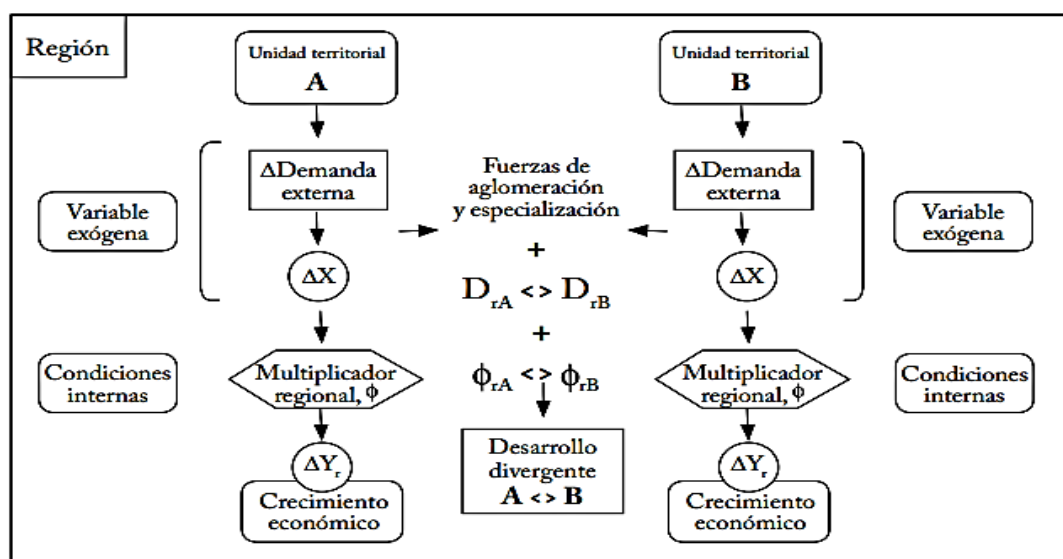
Región

Unidad territorial
A

Unidad territorial
B

Variable exógena

$\Delta$Demanda externa

Fuerzas de aglomeración y especialización

$\Delta$Demanda externa

Variable exógena

$\Delta X$

+

$D_{rA}$ <> $D_{rB}$

$\Delta X$

+

Condiciones internas

Multiplicador regional, $\phi$

$\phi_{rA}$ <> $\phi_{rB}$

Multiplicador regional, $\phi$

Condiciones internas

$\Delta Y_r$

Desarrollo divergente
A <> B

$\Delta Y_r$

Crecimiento económico

Crecimiento económico